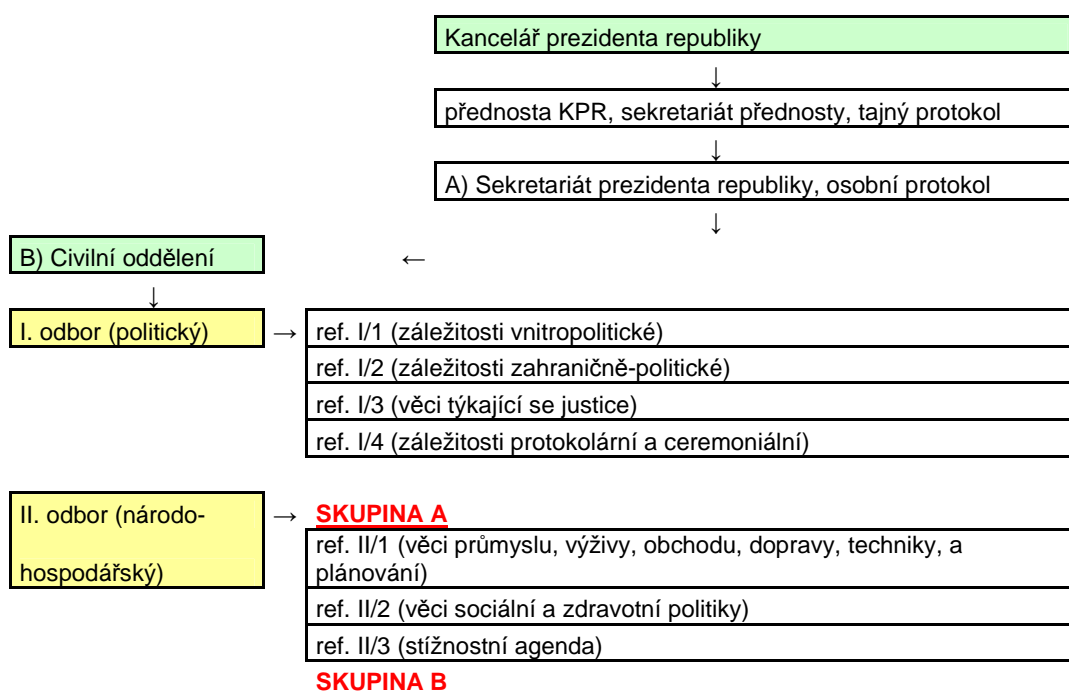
Kancelář prezidenta republiky

↓

přednosta KPR, sekretariát přednosty, tajný protokol

↓

A) Sekretariát prezidenta republiky, osobní protokol

↓

B) Civilní oddělení

←

↓

I. odbor (politický)

→

ref. I/1 (záležitosti vnitropolitické)

ref. I/2 (záležitosti zahraničně-politické)

ref. I/3 (věci týkající se justice)

ref. I/4 (záležitosti protokolární a ceremoniální)

II. odbor (národohospodářský)

→

SKUPINA A

ref. II/1 (věci průmyslu, výživy, obchodu, dopravy, techniky, a plánování)

ref. II/2 (věci sociální a zdravotní politiky)

ref. II/3 (stížnostní agenda)

SKUPINA B